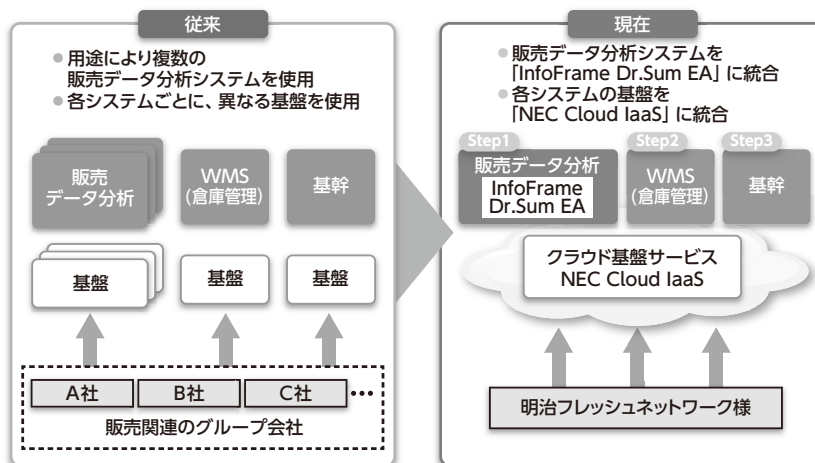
従来

●用途により複数の販売データ分析システムを使用
●各システムごとに、異なる基盤を使用

販売データ分析

WMS（倉庫管理）

基幹

基盤

基盤

基盤

A社

B社

C社

•••

販売関連のグループ会社

現在

●販売データ分析システムを「InfoFrame Dr.Sum EA」に統合
●各システムの基盤を「NEC Cloud IaaS」に統合

Step1

Step2

Step3

販売データ分析

InfoFrame Dr.Sum EA

WMS（倉庫管理）

基幹

クラウド基盤サービス
NEC Cloud IaaS

明治フレッシュネットワーク様